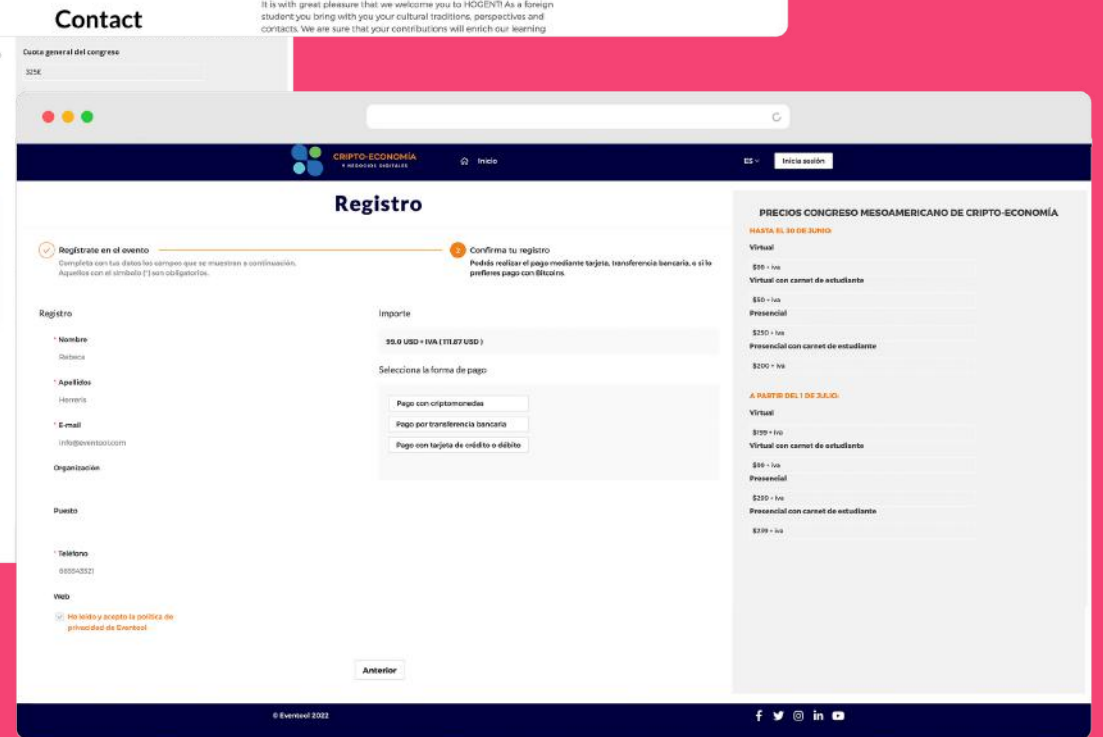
Contact

It is with great pleasure that we welcome you to HOGENT! As a foreign student you bring with you your cultural traditions, perspectives and contacts. We are sure that your contributions will enrich our learning

Cuota general del congreso

325€

CRIPTO-ECONOMÍA Y NEGOCIOS DIGITALES

Inicio

ES

Inicia sesión

Registro

Regístrate en el evento

Completa con tus datos los campos que se muestran a continuación. Aquellos con el símbolo (*) son obligatorios.

2 Confirma tu registro

Podrás realizar el pago mediante tarjeta, transferencia bancaria, o si lo prefieres pago con Bitcoins.

Registro

* Nombre

Rebeca

* Apellidos

Herrera

* E-mail

info@eventool.com

Organización

Puesto

* Teléfono

655543321

Web

He leído y acepto la política de privacidad de Eventool

Importe

99.0 USD + IVA ( 111.87 USD )

Selecciona la forma de pago

Pago con criptomonedas

Pago por transferencia bancaria

Pago con tarjeta de crédito o débito

Anterior

PRECIOS CONGRESO MESOAMERICANO DE CRIPTO-ECONOMÍA

HASTA EL 30 DE JUNIO:

Virtual

$99 + iva

Virtual con carnet de estudiante

$50 + iva

Presencial

$250 + iva

Presencial con carnet de estudiante

$200 + iva

A PARTIR DEL 1 DE JULIO:

Virtual

$159 + iva

Virtual con carnet de estudiante

$99 + iva

Presencial

$350 + iva

Presencial con carnet de estudiante

$299 + iva

© Eventool 2022